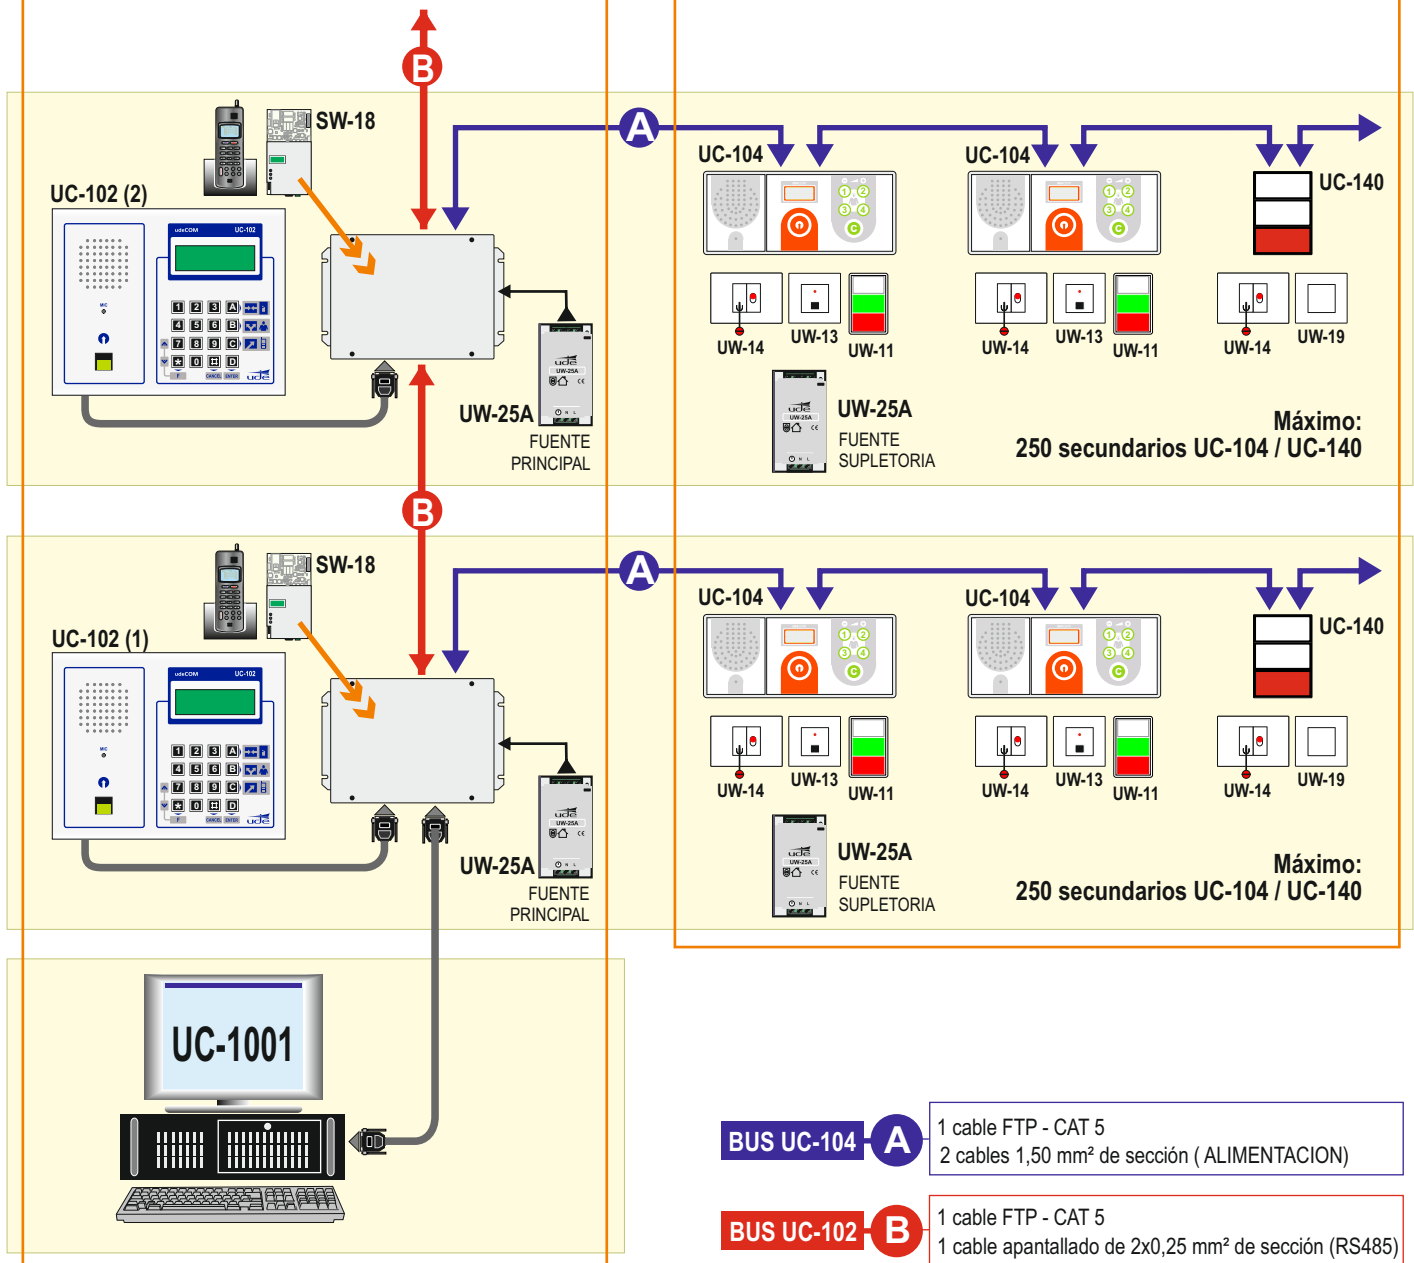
B

SW-18

A

UC-104

UC-104

UC-140

UC-102 (2)

udeCOM UC-102

UW-14

UW-13

UW-11

UW-14

UW-13

UW-11

UW-14

UW-19

UW-25A

UW-25A

FUENTE PRINCIPAL

FUENTE SUPLETORIA

Máximo:
250 secundarios UC-104 / UC-140

B

SW-18

A

UC-104

UC-104

UC-140

UC-102 (1)

udeCOM UC-102

UW-14

UW-13

UW-11

UW-14

UW-13

UW-11

UW-14

UW-19

UW-25A

UW-25A

FUENTE PRINCIPAL

FUENTE SUPLETORIA

Máximo:
250 secundarios UC-104 / UC-140

UC-1001

BUS UC-104 A

1 cable FTP - CAT 5
2 cables 1,50 mm² de sección ( ALIMENTACION)

BUS UC-102 B

1 cable FTP - CAT 5
1 cable apantallado de 2x0,25 mm² de sección (RS485)